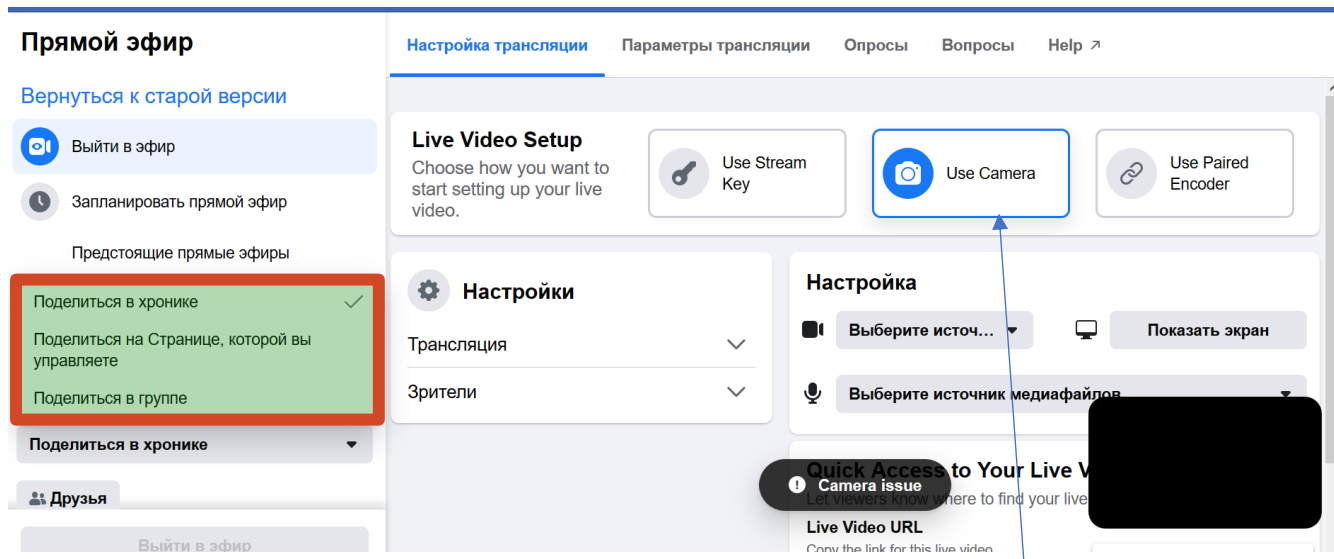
Прямой эфир

Вернуться к старой версии

Выйти в эфир

Запланировать прямой эфир

Предстоящие прямые эфиры

Поделиться в хронике

Поделиться на Странице, которой вы управляете

Поделиться в группе

Поделиться в хронике

Друзья

Выйти в эфир

Настройка трансляции | Параметры трансляции | Опросы | Вопросы | Help ↗

Live Video Setup
Choose how you want to start setting up your live video.

Use Stream Key

Use Camera

Use Paired Encoder

Настройки

Трансляция

Зрители

Настройка

Выберите источ...

Показать экран

Выберите источник медиафайлов

Quick Access to Your Live V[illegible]
Let viewers know where to find your live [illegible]

Camera issue

Live Video URL
Copy the link for this live video